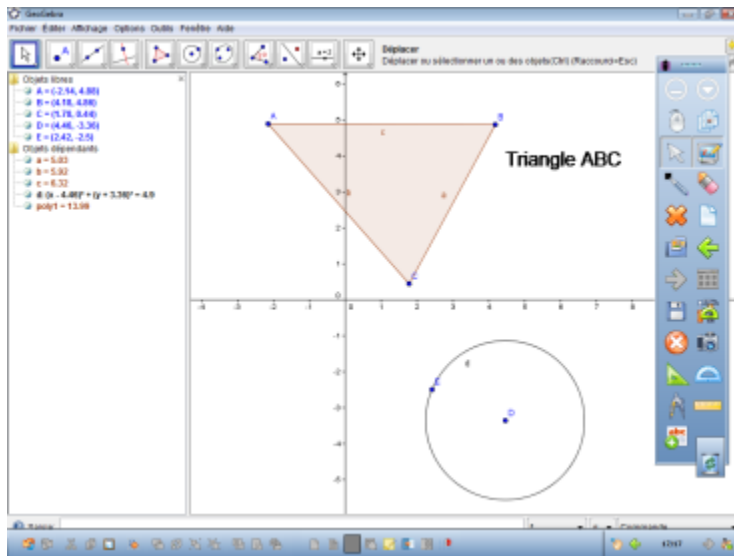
GeoGebra
Fichier Éditer Affichage Options Outils Fenêtre Aide
Déplacer
Déplacer ou sélectionner un ou des objets (Ctrl) (Raccourci=Esc)
Objets libres
A = (-2.14, 4.88)
B = (4.18, 4.88)
C = (1.78, 0.44)
D = (4.46, -3.36)
E = (2.42, -2.5)
Objets dépendants
a = 5.03
b = 5.92
c = 6.32
d: (x - 4.46)² + (y + 3.36)² = 4.9
poly1 = 13.96
Triangle ABC
A
B
C
c
b
a
D
E
d
6
5
4
3
2
1
0
-1
-2
-3
-4
-5
-4
-3
-2
-1
1
2
3
4
5
6
7
8
a=2
Saisie
Commande